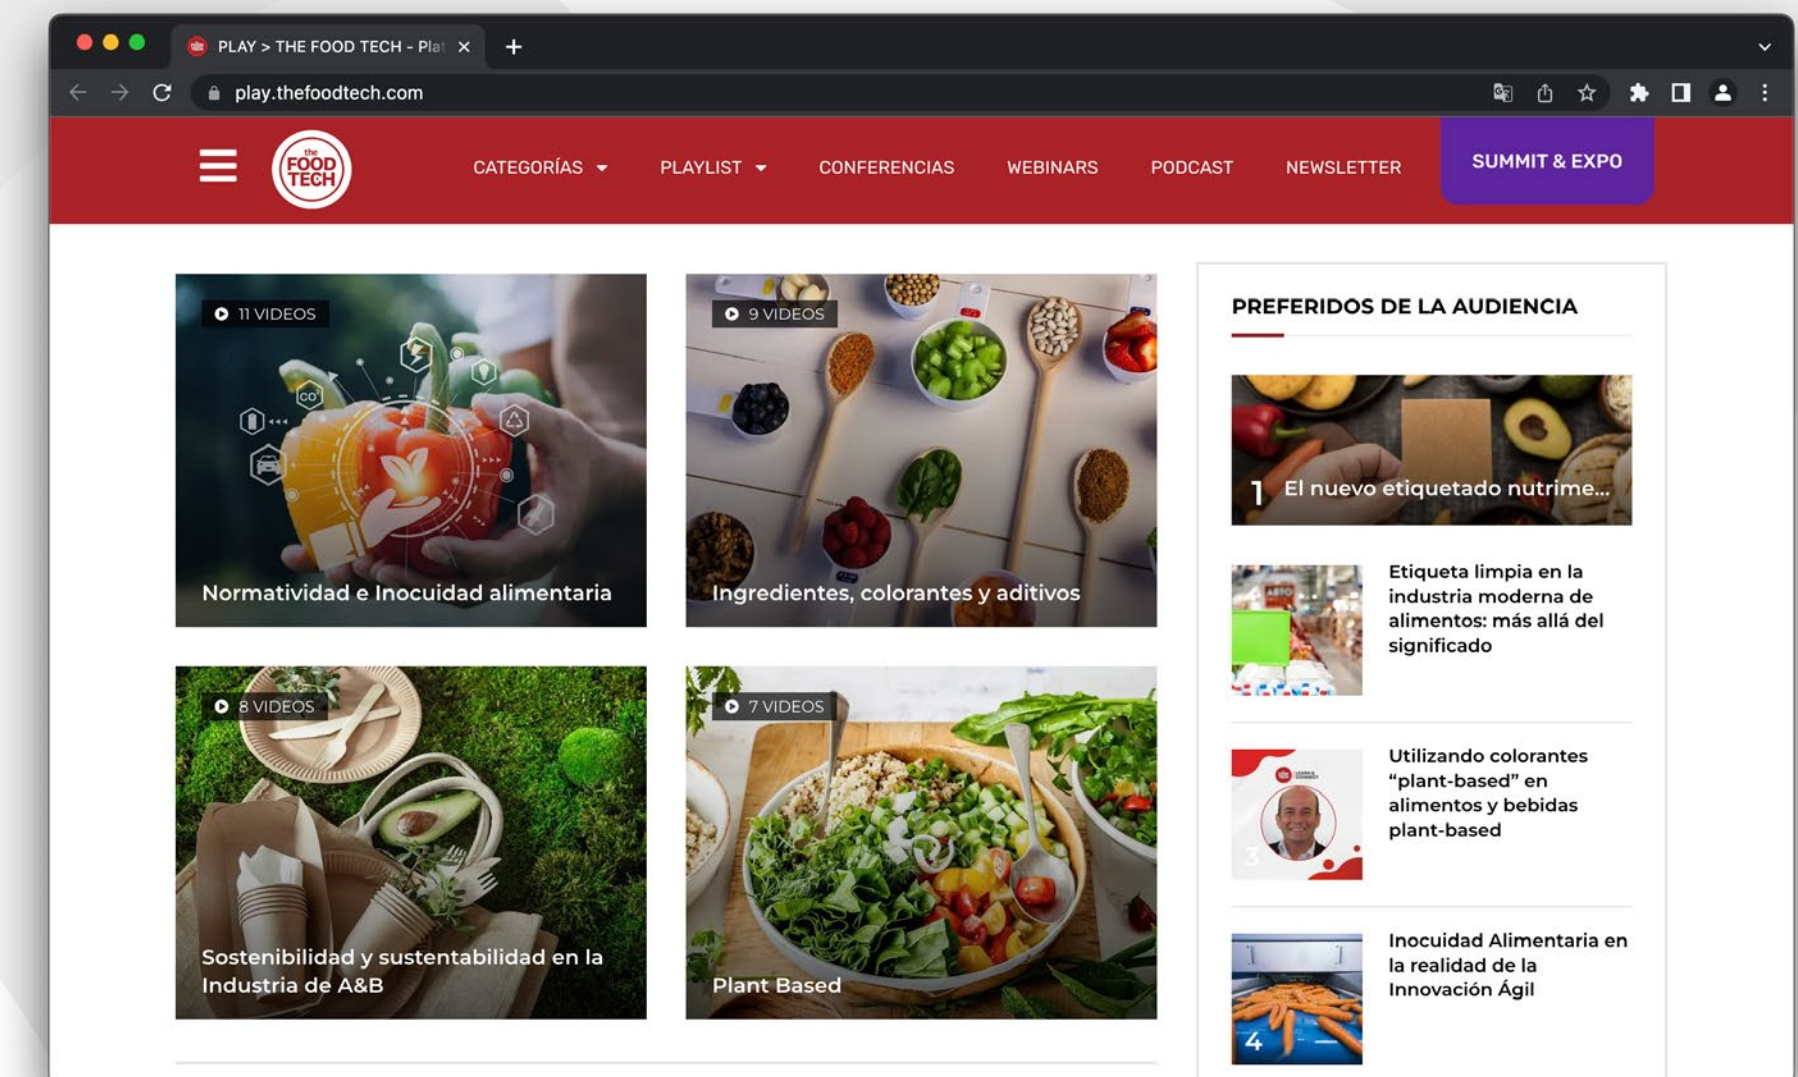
PLAY > THE FOOD TECH - Pla

play.thefoodtech.com

the FOOD TECH

CATEGORÍAS

PLAYLIST

CONFERENCIAS

WEBINARS

PODCAST

NEWSLETTER

SUMMIT & EXPO

11 VIDEOS

Normatividad e Inocuidad alimentaria

9 VIDEOS

Ingredientes, colorantes y aditivos

8 VIDEOS

Sostenibilidad y sustentabilidad en la Industria de A&B

7 VIDEOS

Plant Based

PREFERIDOS DE LA AUDIENCIA

1 El nuevo etiquetado nutrime...

Etiqueta limpia en la industria moderna de alimentos: más allá del significado

3

Utilizando colorantes "plant-based" en alimentos y bebidas plant-based

4

Inocuidad Alimentaria en la realidad de la Innovación Ágil